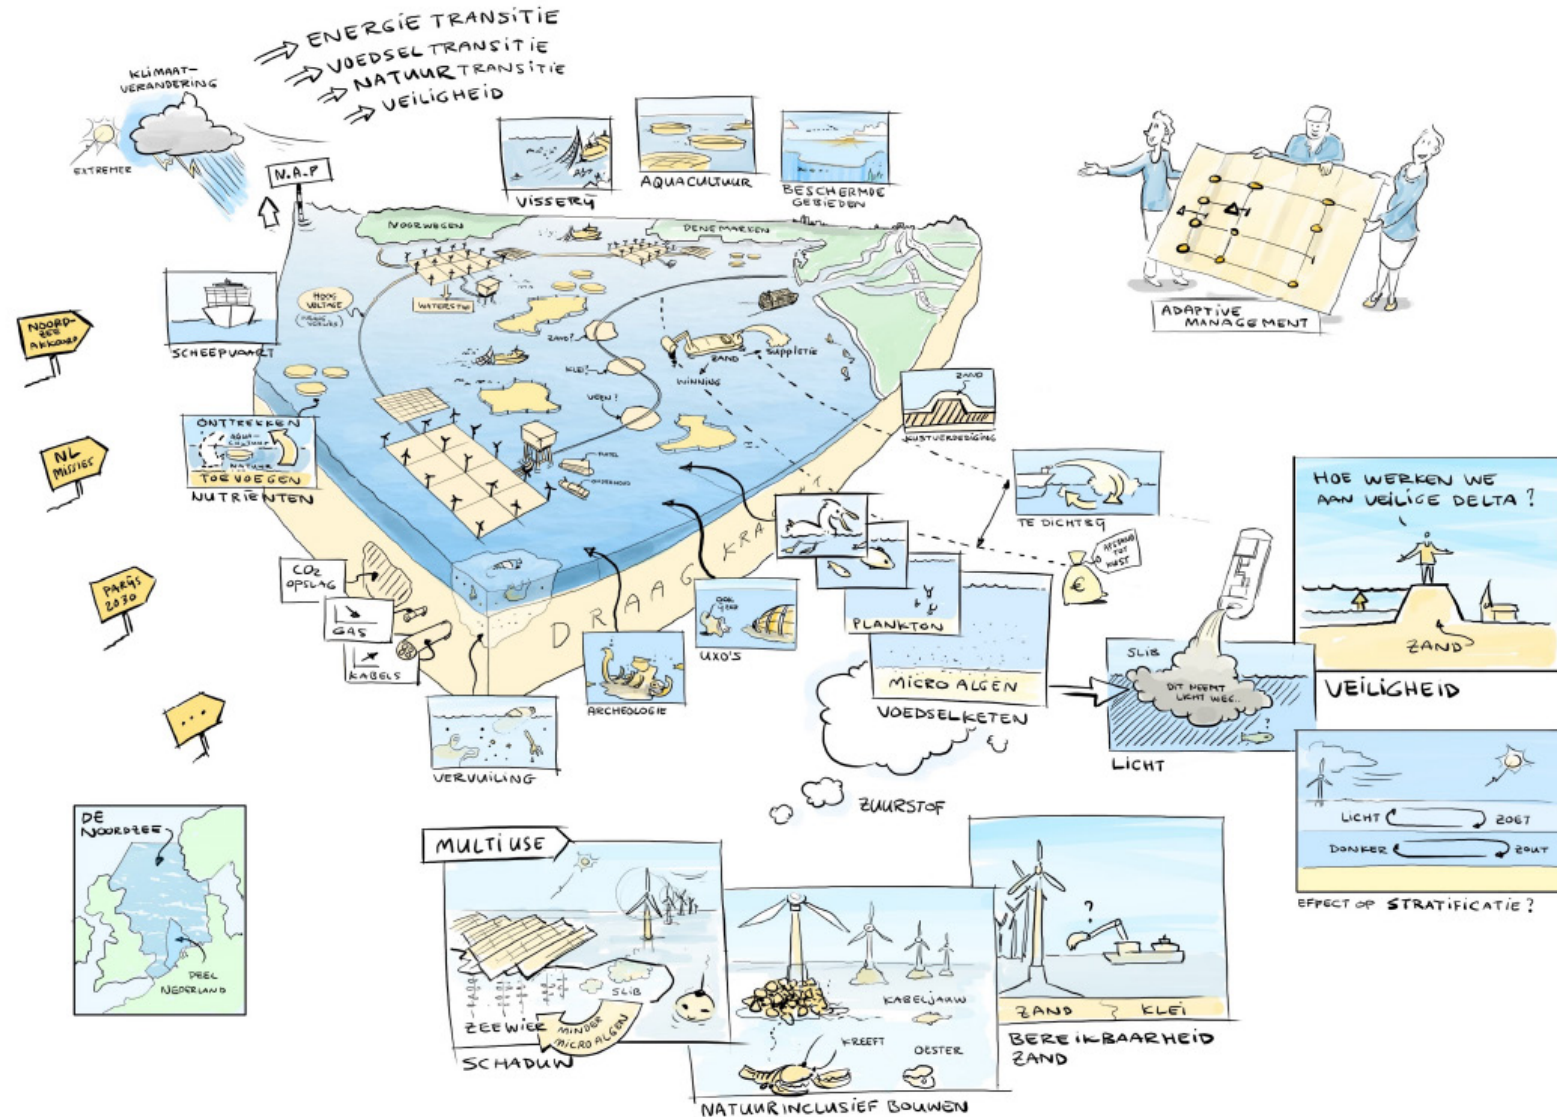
⇒ ENERGIE TRANSITIE
⇒ VOEDSEL TRANSITIE
⇒ NATUUR TRANSITIE
⇒ VEILIGHEID

KLIMAAT-VERANDERING

EXTREMER

N.A.P

VISSERY

AQUACULTUUR

BESCHERMDE GEBIEDEN

ADAPTIVE MANAGEMENT

NOORDWEGEN

DENEMARKEN

HOOG VOLTAGE

WATERSTOF

SCHEEPVAART

NOORDZEE AKKOORD

NL MISSIES

PARIJS 2030

...

ZAND?

KLEI?

VEEN!

ZAND

SUPPLETIE

WINNING

ZAND

KUSTVERDEDIGING

ONTTREKKEN

AQUACULTUUR

NATUUR

TOEVOEGEN

NUTRIENTEN

TE DICHTEG

AFSTAND TOT KUST

€

HOE WERKEN WE AAN VEILIGE DELTA ?

ZAND

VEILIGHEID

CO2 OPSLAG

GAS

KABELS

DRAAGKRACHT

UXO'S

ARCHEOLOGIE

PLANKTON

MICRO ALGEN

VOEDSELKETEN

SLIB

DIT NEEMT LICHT WEG...

?

LICHT

VERVUILING

ZUURSTOF

LICHT

ZOET

DONKER

ZOUT

EFFECT OP STRATIFICATIE ?

DE NOORDZEE

DEEL NEDERLAND

MULTIUSE

SLIB

ZEEWIER

MINDER MICRO ALGEN

SCHADUW

KABELJAUW

KREEFT

OESTER

NATUURINCLUSIEF BOUWEN

?

ZAND

KLEI

BEREIKBAARHEID ZAND